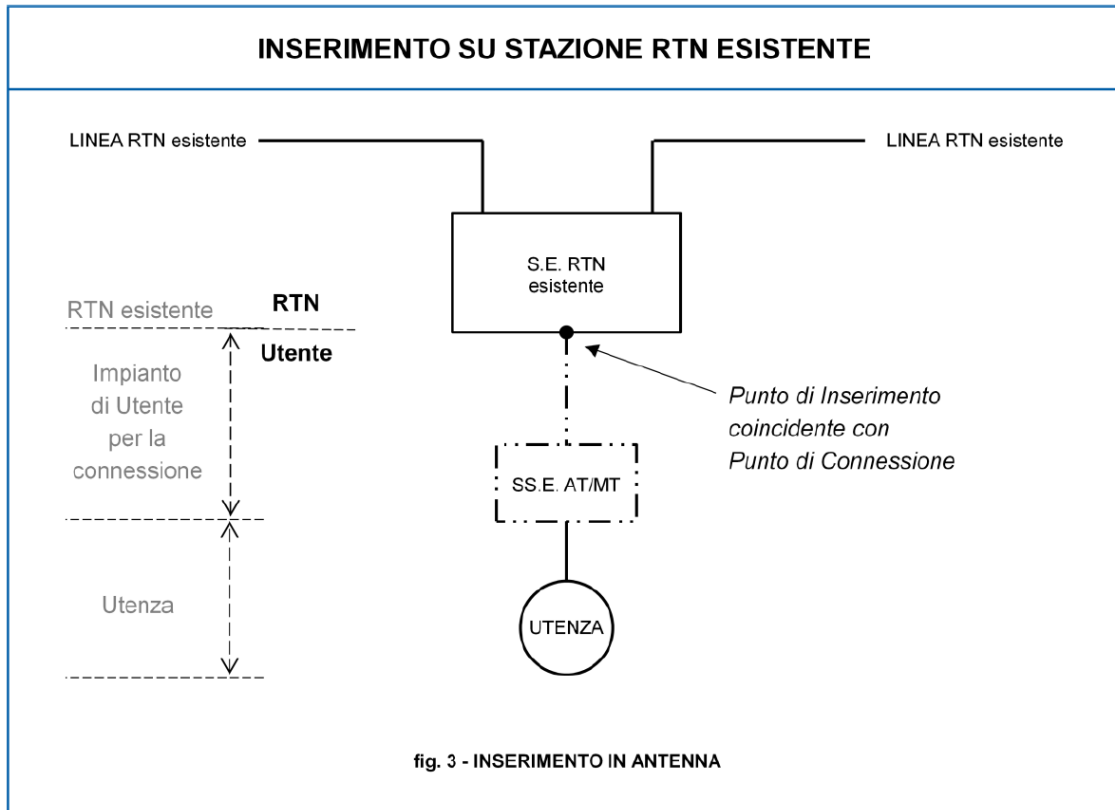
INSERIMENTO SU STAZIONE RTN ESISTENTE

LINEA RTN esistente

LINEA RTN esistente

S.E. RTN esistente

RTN esistente

RTN

Utente

Impianto di Utente per la connessione

Punto di Inserimento coincidente con Punto di Connessione

SS.E. AT/MT

Utenza

UTENZA

fig. 3 - INSERIMENTO IN ANTENNA